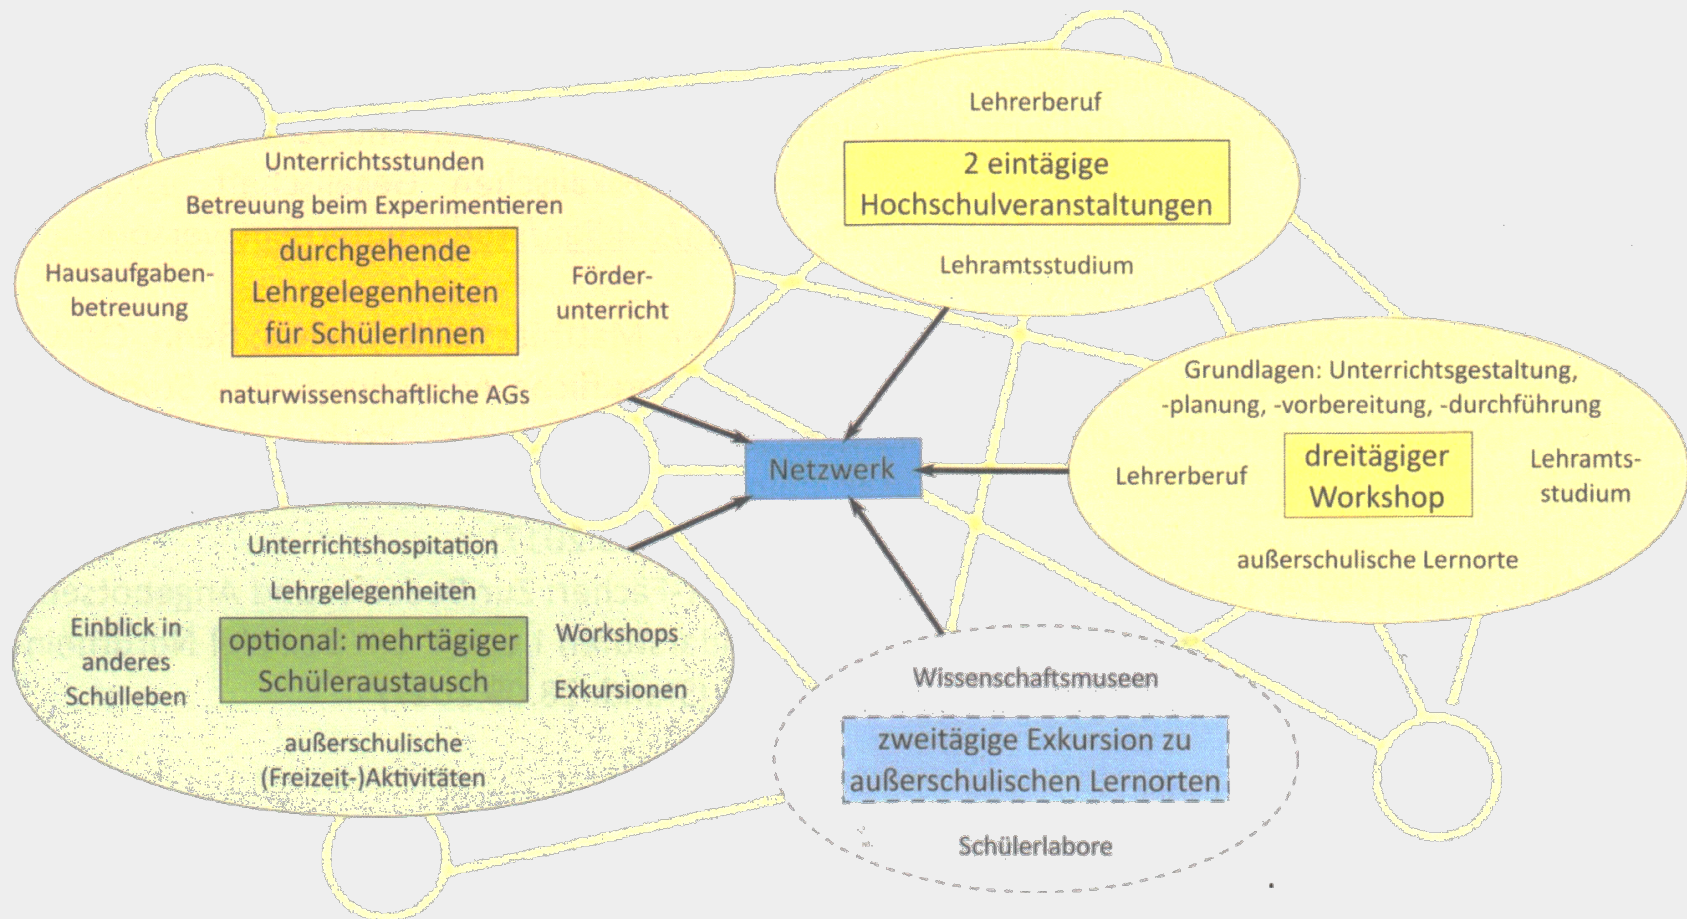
Unterrichtsstunden
Betreuung beim Experimentieren
Hausaufgabenbetreuung
durchgehende Lehrgelegenheiten für SchülerInnen
Förderunterricht
naturwissenschaftliche AGs

Lehrerberuf
2 eintägige Hochschulveranstaltungen
Lehramtsstudium

Netzwerk

Grundlagen: Unterrichtsgestaltung, -planung, -vorbereitung, -durchführung
Lehrerberuf
dreitägiger Workshop
Lehramtsstudium
außerschulische Lernorte

Unterrichtshospitation
Lehrgelegenheiten
Einblick in anderes Schulleben
optional: mehrtägiger Schüleraustausch
Workshops
Exkursionen
außerschulische (Freizeit-)Aktivitäten

Wissenschaftsmuseen
zweitägige Exkursion zu außerschulischen Lernorten
Schülerlabore